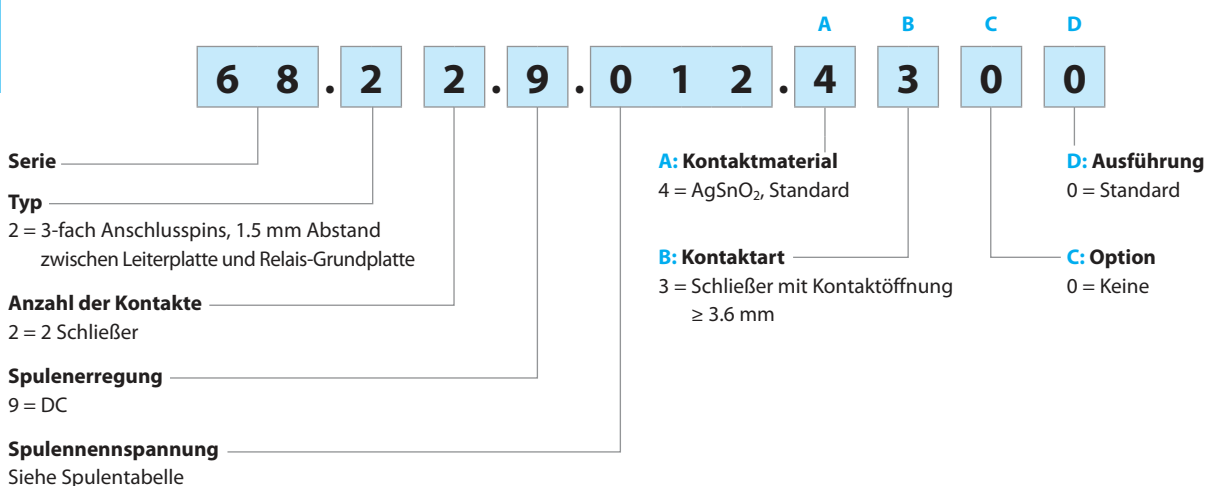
A B C D

6 8 . 2 2 . 9 . 0 1 2 . 4 3 0 0

Serie

Typ
2 = 3-fach Anschlusspins, 1.5 mm Abstand zwischen Leiterplatte und Relais-Grundplatte

Anzahl der Kontakte
2 = 2 Schließer

Spulenerregung
9 = DC

Spulennennspannung
Siehe Spulentabelle

A: Kontaktmaterial
4 = $AgSnO_2$, Standard

B: Kontaktart
3 = Schließer mit Kontaktöffnung ≥ 3.6 mm

D: Ausführung
0 = Standard

C: Option
0 = Keine